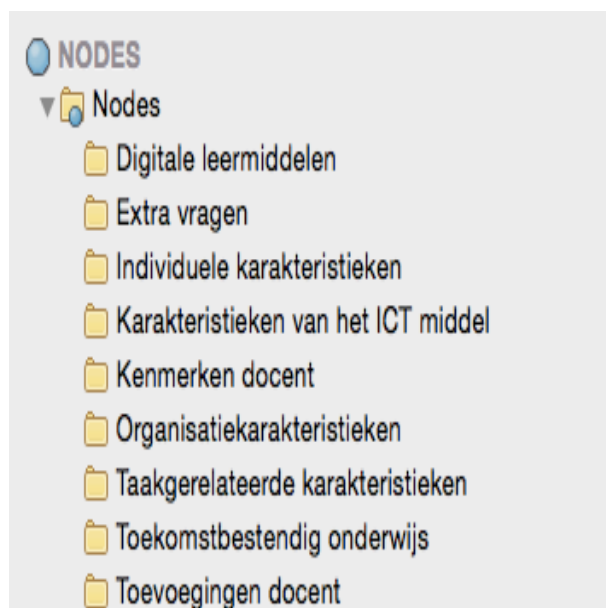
NODES
Nodes
Digitale leermiddelen
Extra vragen
Individuele karakteristieken
Karakteristieken van het ICT middel
Kenmerken docent
Organisatiekarakteristieken
Taakgerelateerde karakteristieken
Toekomstbestendig onderwijs
Toevoegingen docent